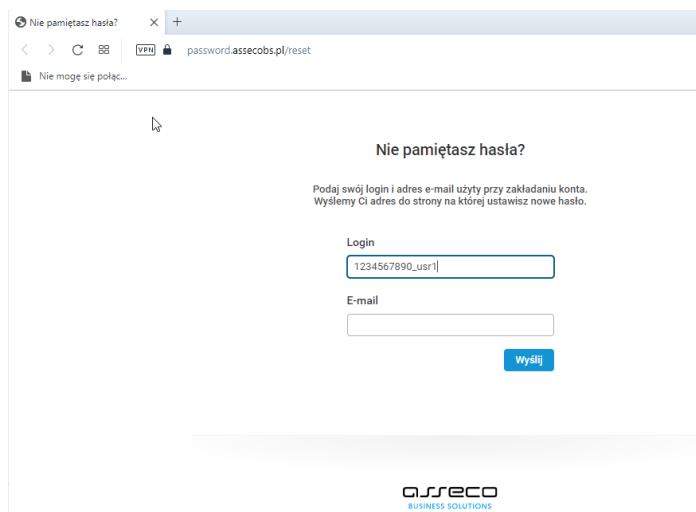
Nie pamiętasz hasła?

VPN password.assecobs.pl/reset

Nie mogę się połąc...

Nie pamiętasz hasła?

Podaj swój login i adres e-mail użyty przy zakładaniu konta. Wyślemy Ci adres do strony na której ustawisz nowe hasło.

Login

1234567890_usr1

E-mail

Wyślij

asseco
BUSINESS SOLUTIONS